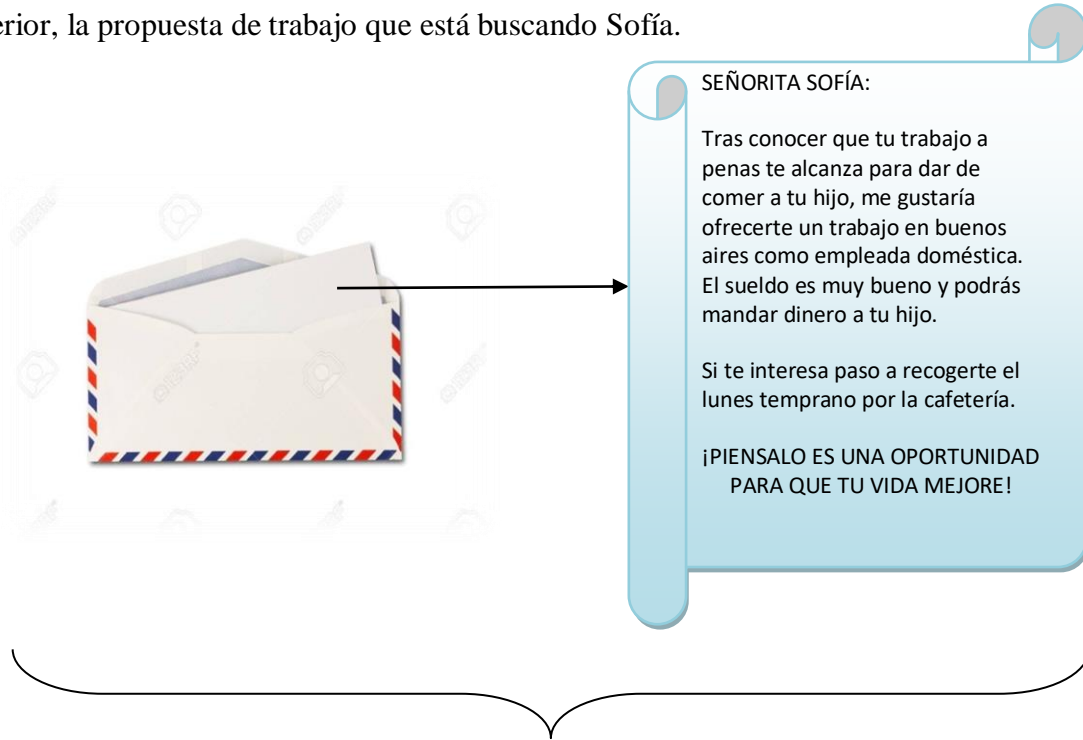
erior, la propuesta de trabajo que está buscando Sofía.

SEÑORITA SOFÍA:

Tras conocer que tu trabajo a penas te alcanza para dar de comer a tu hijo, me gustaría ofrecerte un trabajo en buenos aires como empleada doméstica. El sueldo es muy bueno y podrás mandar dinero a tu hijo.

Si te interesa paso a recogerte el lunes temprano por la cafetería.

¡PIENSALO ES UNA OPORTUNIDAD PARA QUE TU VIDA MEJORE!